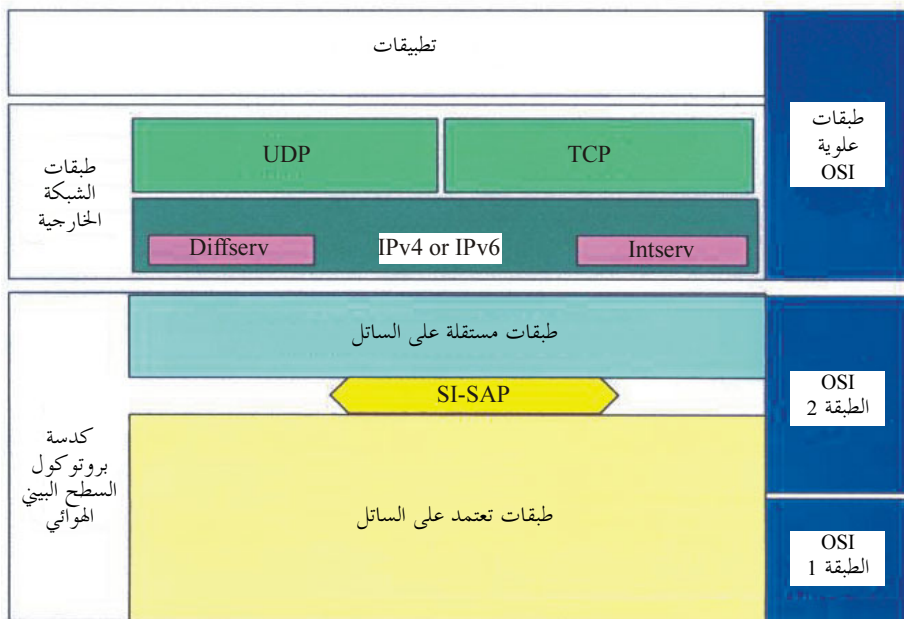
تطبيقات

طبقات علوية OSI

طبقات الشبكة الخارجية

UDP

TCP

Diffserv

IPv4 or IPv6

Intserv

طبقات مستقلة على الساتل

SI-SAP

OSI الطبقة 2

كدسة بروتوكول السطح البيني الهوائي

طبقات تعتمد على الساتل

OSI الطبقة 1